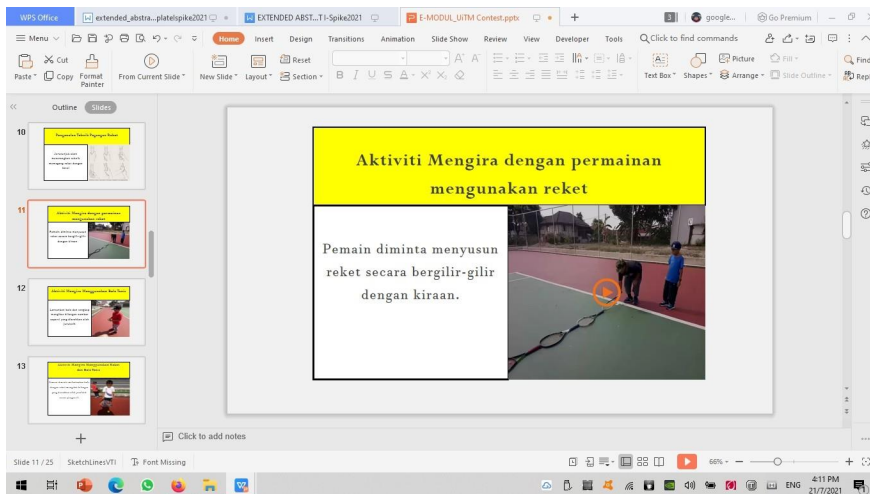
WPS Office | extended_abstra...platelspike2021 | EXTENDED ABST...T I-Spike2021 | E-MODUL_UiTM Contest.pptx | +

google... | Go Premium

≡ Menu | Home | Insert | Design | Transitions | Animation | Slide Show | Review | View | Developer | Tools | Click to find commands

Paste | Cut | Copy | Format Painter | From Current Slide | New Slide | Layout | Reset | Section | Text Box | Shapes | Picture | Arrange | Fill | Slide Outline | Find | Replace

Outline | Slides

10

Pengenalan Teknik Pegangan Reket

11

Aktiviti Mengira dengan permainan mengunakan reket

Pemain diminta menyusun reket secara bergilir-gilir dengan kiraan.

12

Aktiviti Mengira Menggunakan Bola Tenis

13

Aktiviti Mengira Menggunakan Reket dan Bola Tenis

Aktiviti Mengira dengan permainan mengunakan reket

Pemain diminta menyusun reket secara bergilir-gilir dengan kiraan.

Click to add notes

Slide 11 / 25 | SketchLinesVTI | Font Missing | 66% | ENG | 4:11 PM | 21/7/2021